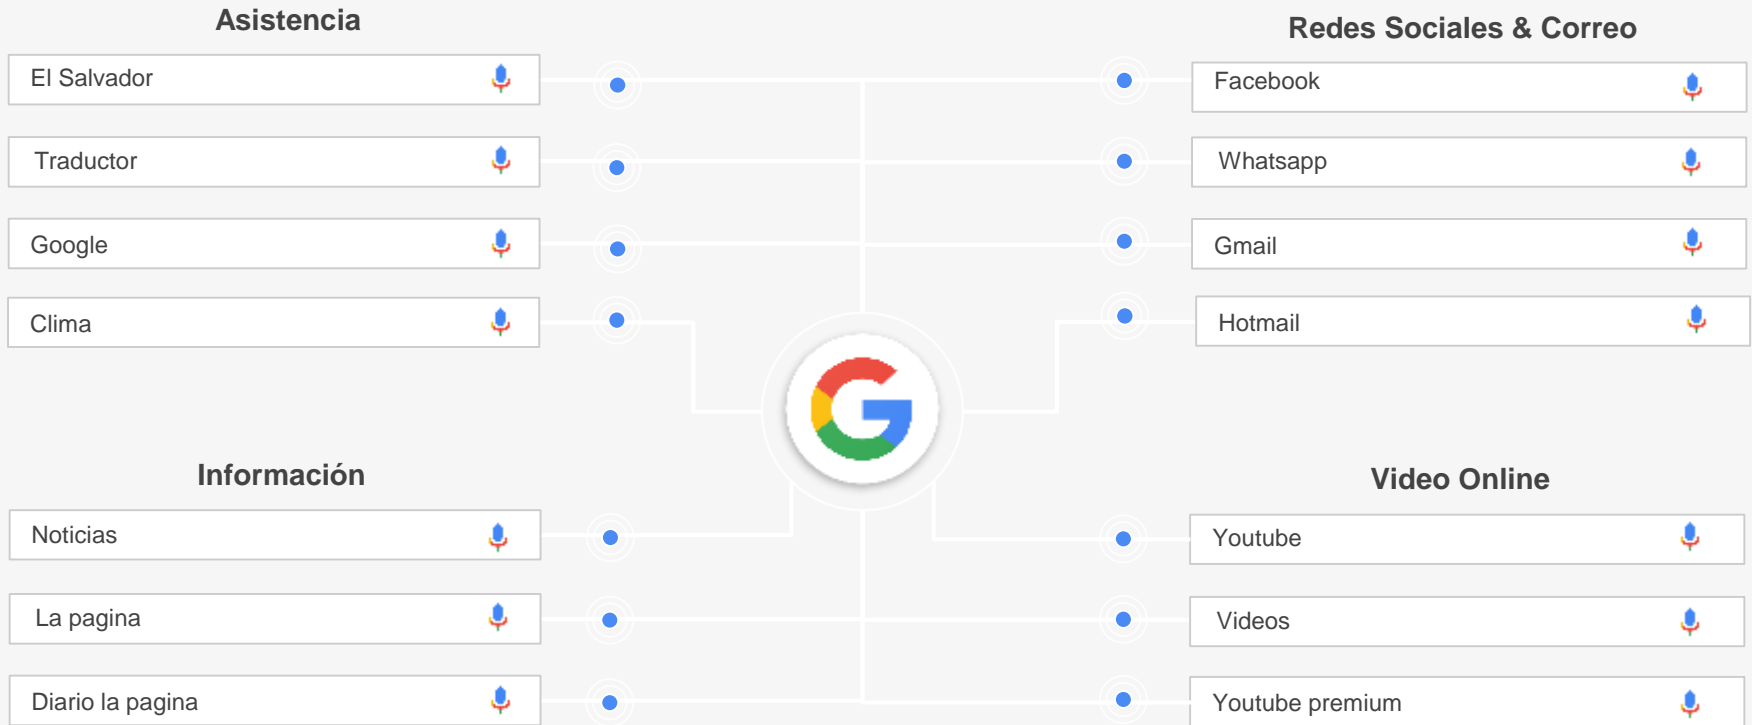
Asistencia

El Salvador

Traductor

Google

Clima

Redes Sociales & Correo

Facebook

Whatsapp

Gmail

Hotmail

Información

Noticias

La pagina

Diario la pagina

Video Online

Youtube

Videos

Youtube premium